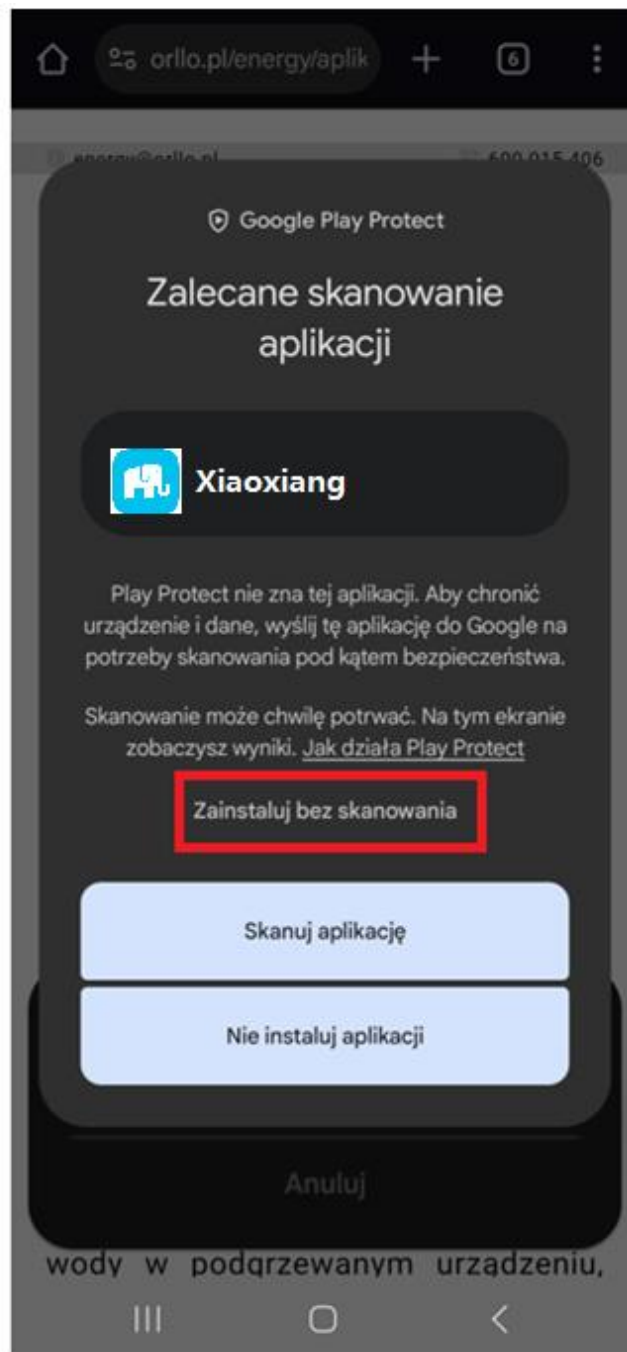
orllo.pl/energy/aplik

6

energy@orllo.pl

600 015 406

Google Play Protect

Zalecane skanowanie aplikacji

Xiaoxiang

Play Protect nie zna tej aplikacji. Aby chronić urządzenie i dane, wyślij tę aplikację do Google na potrzeby skanowania pod kątem bezpieczeństwa.

Skanowanie może chwilę potrwać. Na tym ekranie zobaczysz wyniki. Jak działa Play Protect

Zainstaluj bez skanowania

Skanuj aplikację

Nie instaluj aplikacji

Anuluj

wody w podgrzewanym urządzeniu,